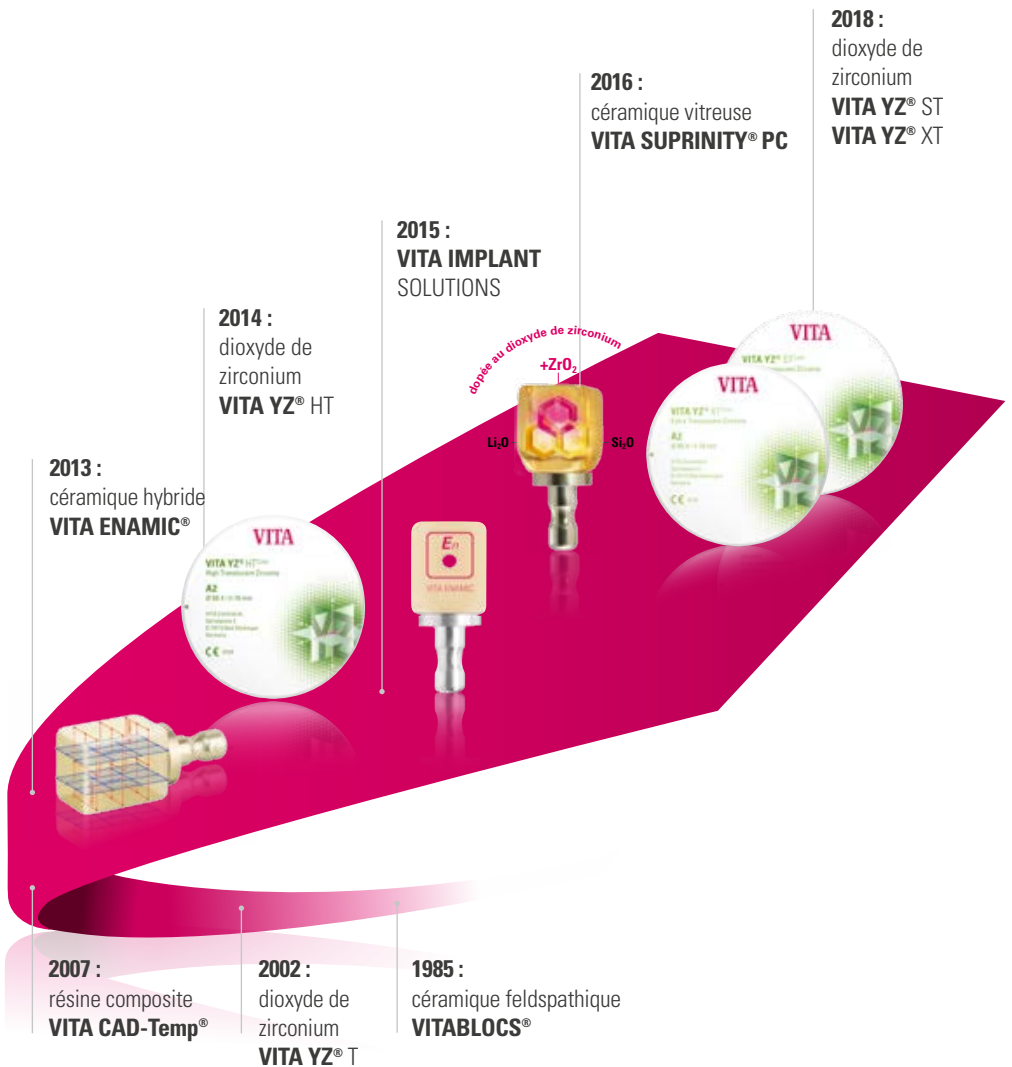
2018 :
dioxyde de zirconium
VITA YZ® ST
VITA YZ® XT

2016 :
céramique vitreuse
VITA SUPRINITY® PC

2015 :
VITA IMPLANT
SOLUTIONS

2014 :
dioxyde de zirconium
VITA YZ® HT

2013 :
céramique hybride
VITA ENAMIC®

dopée au dioxyde de zirconium
$+ZrO_2$
$Li_2O$
$Si_2O$

VITA
VITA YZ® HT
High Translucent Zirconia
A2
CE

VITA
VITA YZ® XT
A2
CE

VITA
VITA YZ® ST

En
VITA ENAMIC

2007 :
résine composite
VITA CAD-Temp®

2002 :
dioxyde de zirconium
VITA YZ® T

1985 :
céramique feldspathique
VITABLOCS®